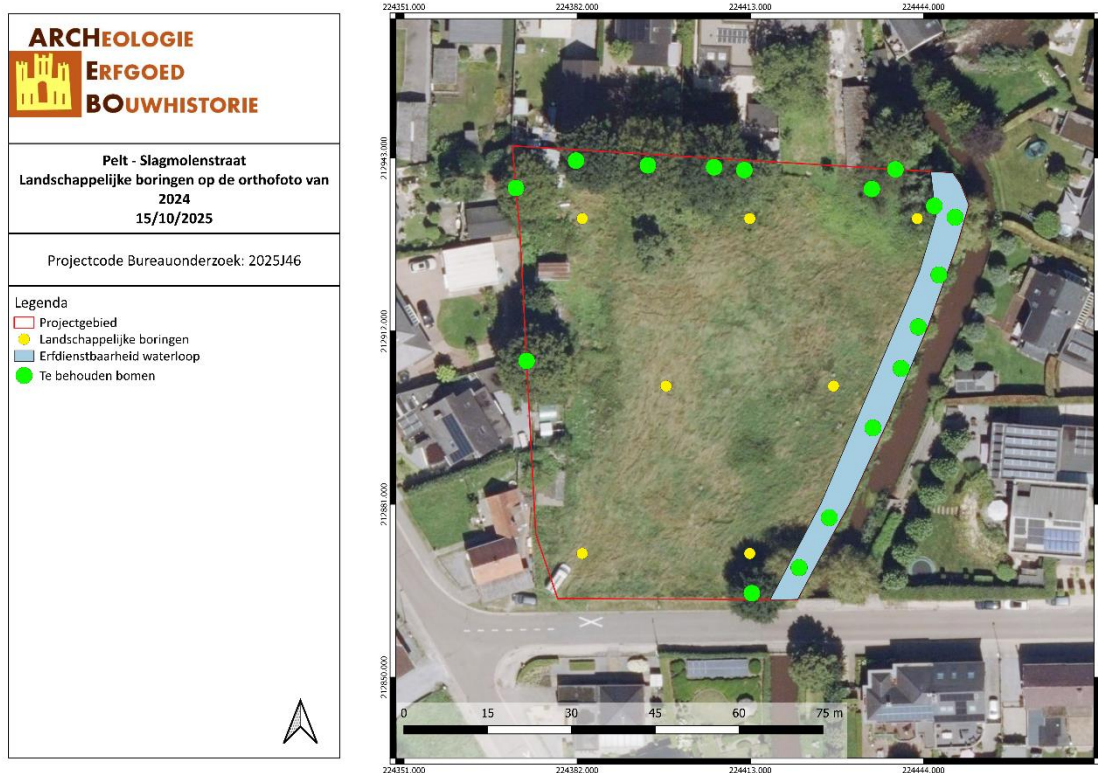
ARCHEOLOGIE
ERFGOED
BOUWHISTORIE

Pelt - Slagmolenstraat
Landschappelijke boringen op de orthofoto van 2024
15/10/2025

Projectcode Bureauonderzoek: 2025J46

Legenda
Projectgebied
Landschappelijke boringen
Erfdienstbaarheid waterloop
Te behouden bomen

224351.000
224382.000
224413.000
224444.000

212943.000
212912.000
212881.000
212850.000

0 15 30 45 60 75 m

224351.000
224382.000
224413.000
224444.000